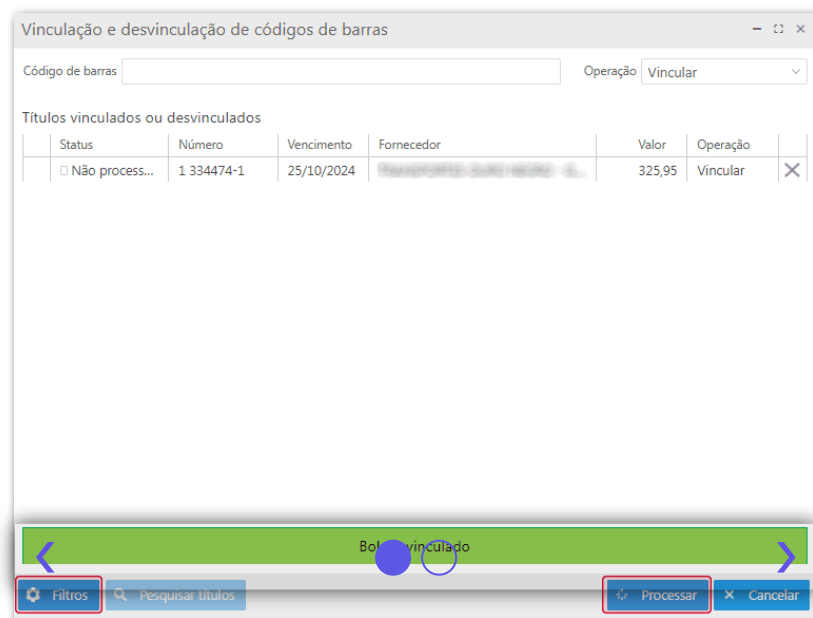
Vinculação e desvinculação de códigos de barras

Código de barras

Operação Vincular

Títulos vinculados ou desvinculados

| | Status | Número | Vencimento | Fornecedor | Valor | Operação | |
|---|---|---|---|---|---|---|---|
| | Não process... | 1 334474-1 | 25/10/2024 | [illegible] | 325,95 | Vincular | ✕ |

Bol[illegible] vinculado

Filtros Pesquisar títulos Processar Cancelar